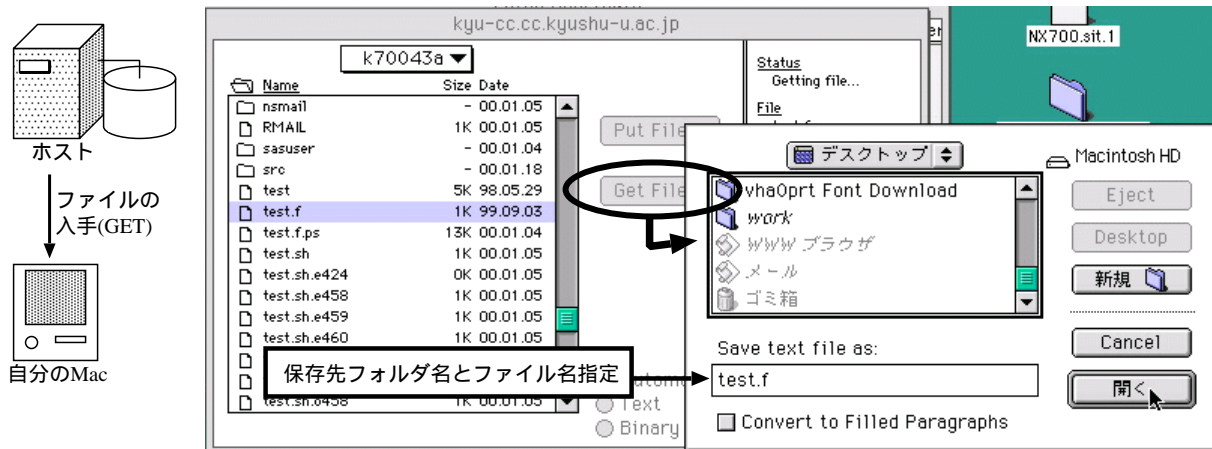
ホスト

ファイルの入手(GET)

自分のMac

kyu-cc.cc.kyushu-u.ac.jp

k70043a

| Name | Size | Date |
|---|---|---|
| nsmail | - | 00.01.05 |
| RMAIL | 1K | 00.01.05 |
| sasuser | - | 00.01.04 |
| src | - | 00.01.18 |
| test | 5K | 98.05.29 |
| test.f | 1K | 99.09.03 |
| test.f.ps | 13K | 00.01.04 |
| test.sh | 1K | 00.01.05 |
| test.sh.e424 | 0K | 00.01.05 |
| test.sh.e458 | 1K | 00.01.05 |
| test.sh.e459 | 1K | 00.01.05 |
| test.sh.e460 | 1K | 00.01.05 |
| test.sh.o458 | 1K | 00.01.05 |

Put File

Get File

Status
Getting file...

File

Text
Binary

NX700.sit.1

デスクトップ

Macintosh HD

vhaOprt Font Download
work
WWW ブラウザ
メール
ゴミ箱

Eject

Desktop

新規

Cancel

開く

Save text file as:

test.f

Convert to Filled Paragraphs

保存先フォルダ名とファイル名指定